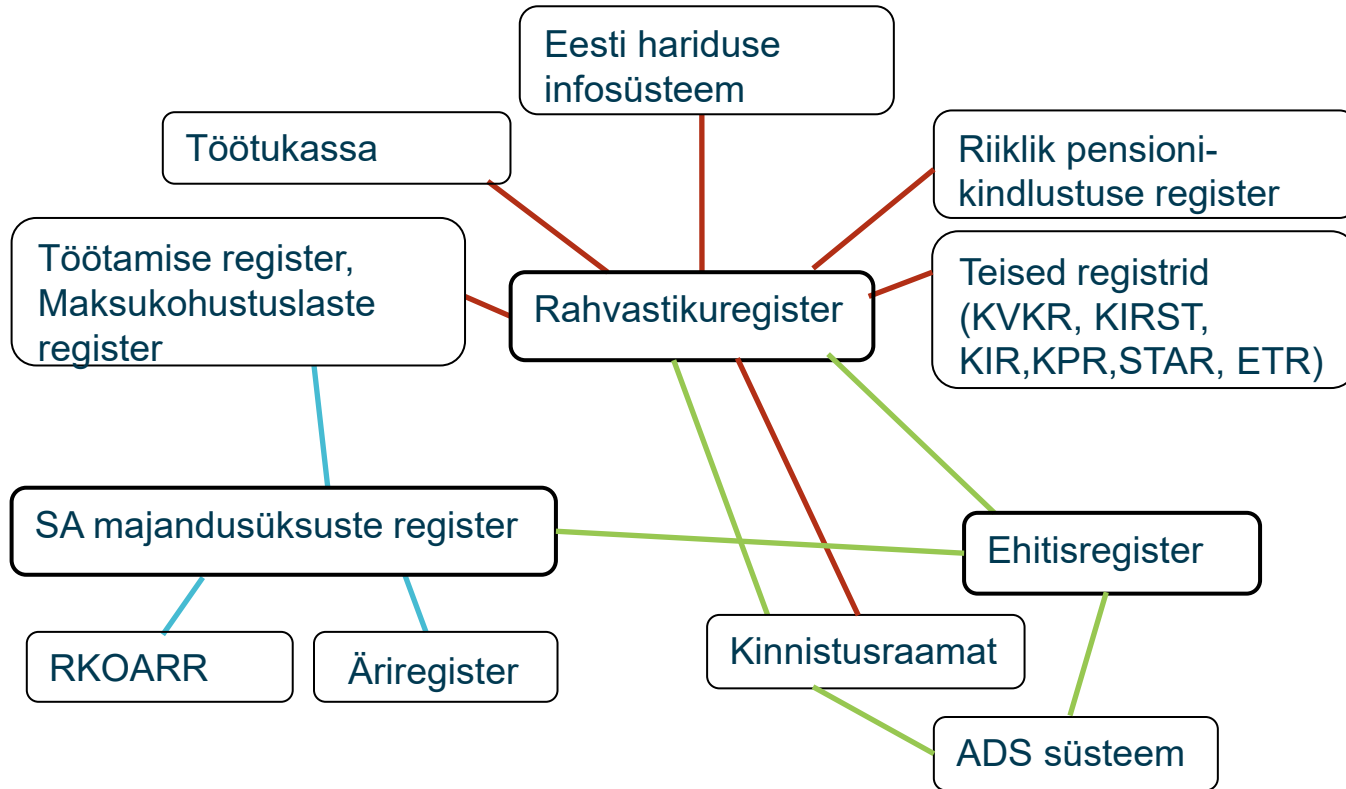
Eesti hariduse infosüsteem

Töötukassa

Riiklik pensionikindlustuse register

Töötamise register, Maksukohustuslaste register

Rahvastikuregister

Teised registrid (KVKR, KIRST, KIR,KPR,STAR, ETR)

SA majandusüksuste register

Ehitisregister

RKOARR

Äriregister

Kinnistusraamat

ADS süsteem